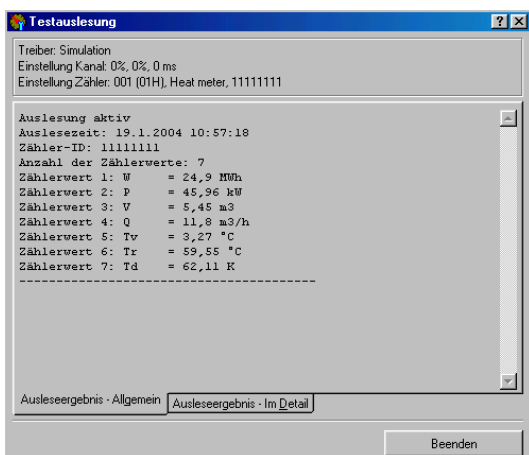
Testauslesung

Treiber: Simulation
Einstellung Kanal: 0%, 0%, 0 ms
Einstellung Zähler: 001 (01H), Heat meter, 11111111

Auslesung aktiv
Auslesezeit: 19.1.2004 10:57:18
Zähler-ID: 11111111
Anzahl der Zählerwerte: 7
Zählerwert 1: W = 24,9 MWh
Zählerwert 2: P = 45,96 kW
Zählerwert 3: V = 5,45 m3
Zählerwert 4: Q = 11,8 m3/h
Zählerwert 5: Tv = 3,27 °C
Zählerwert 6: Tr = 59,55 °C
Zählerwert 7: Td = 62,11 K
----------------------------------------

Ausleseergebnis - Allgemein | Ausleseergebnis - Im Detail

Beenden